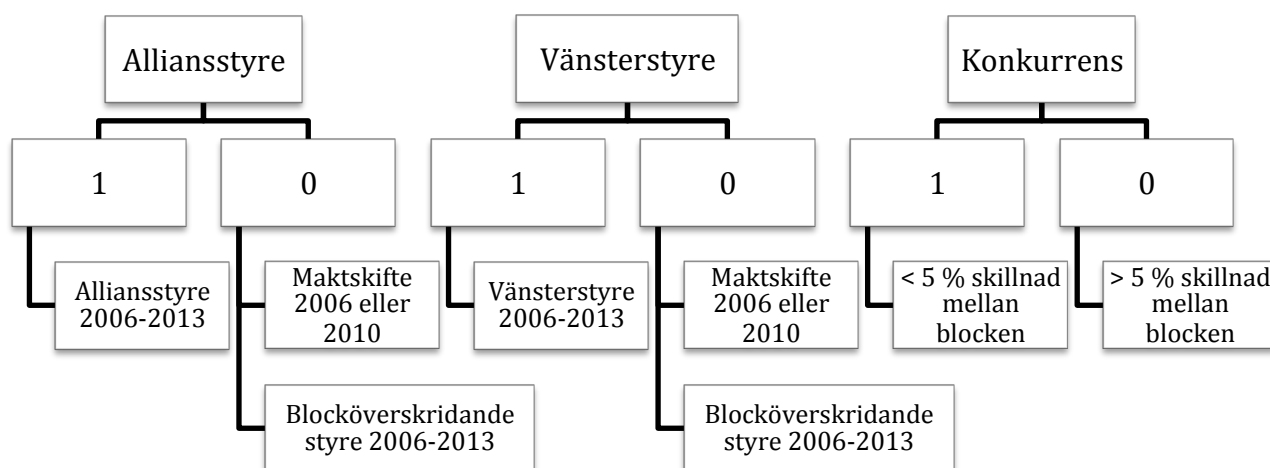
Alliansstyre

1

0

Alliansstyre 2006-2013

Maktskifte 2006 eller 2010

Blocköverskridande styre 2006-2013

Vänsterstyre

1

0

Vänsterstyre 2006-2013

Maktskifte 2006 eller 2010

Blocköverskridande styre 2006-2013

Konkurrens

1

0

< 5 % skillnad mellan blocken

> 5 % skillnad mellan blocken